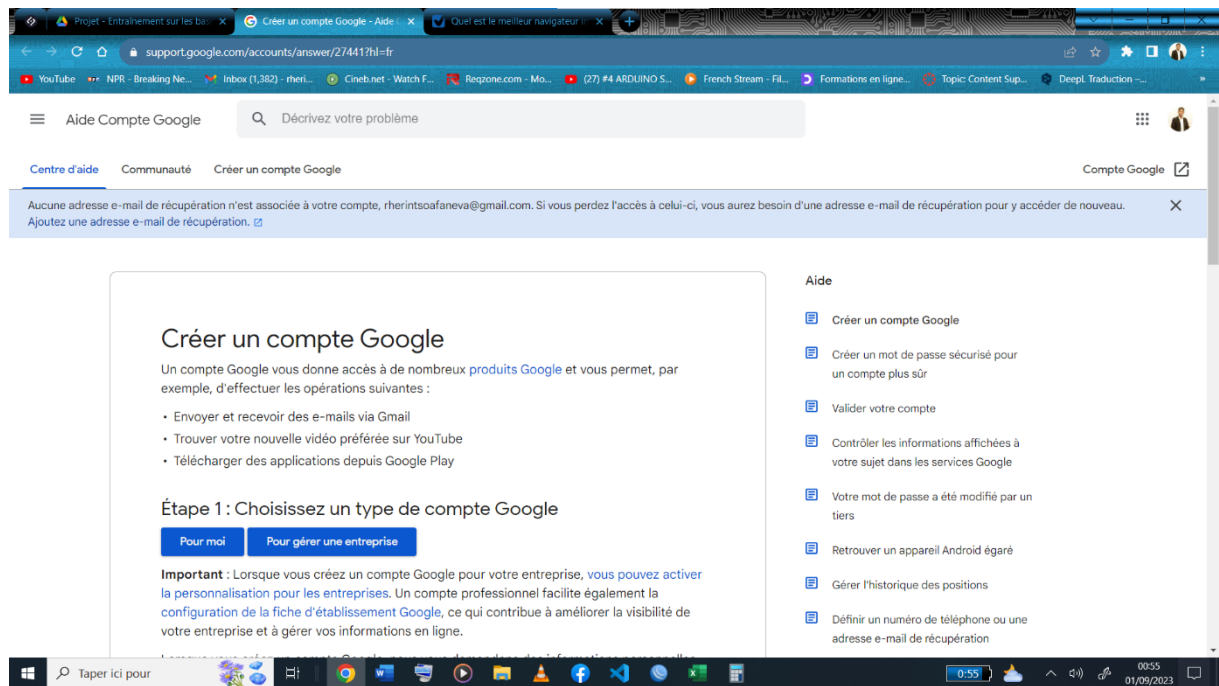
Projet - Entrainement sur les ba ×
Créer un compte Google - Aide ×
Quel est le meilleur navigateur ×

support.google.com/accounts/answer/27441?hl=fr

YouTube | NPR - Breaking Ne... | Inbox (1,382) - rheri... | Cineb.net - Watch F... | Reqzone.com - Mo... | (27) #4 ARDUINO S... | French Stream - Fil... | Formations en ligne... | Topic: Content Sup... | DeepL Traduction -...

Aide Compte Google
Décrivez votre problème

Centre d'aide | Communauté | Créer un compte Google | Compte Google

Aucune adresse e-mail de récupération n'est associée à votre compte, rherintsoafaneva@gmail.com. Si vous perdez l'accès à celui-ci, vous aurez besoin d'une adresse e-mail de récupération pour y accéder de nouveau. Ajoutez une adresse e-mail de récupération.

Créer un compte Google

Un compte Google vous donne accès à de nombreux produits Google et vous permet, par exemple, d'effectuer les opérations suivantes :

• Envoyer et recevoir des e-mails via Gmail
• Trouver votre nouvelle vidéo préférée sur YouTube
• Télécharger des applications depuis Google Play

Étape 1 : Choisissez un type de compte Google

Pour moi | Pour gérer une entreprise

Important : Lorsque vous créez un compte Google pour votre entreprise, vous pouvez activer la personnalisation pour les entreprises. Un compte professionnel facilite également la configuration de la fiche d'établissement Google, ce qui contribue à améliorer la visibilité de votre entreprise et à gérer vos informations en ligne.

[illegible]

Aide
Créer un compte Google
Créer un mot de passe sécurisé pour un compte plus sûr
Valider votre compte
Contrôler les informations affichées à votre sujet dans les services Google
Votre mot de passe a été modifié par un tiers
Retrouver un appareil Android égaré
Gérer l'historique des positions
Définir un numéro de téléphone ou une adresse e-mail de récupération

Taper ici pour
0:55
00:55
01/09/2023